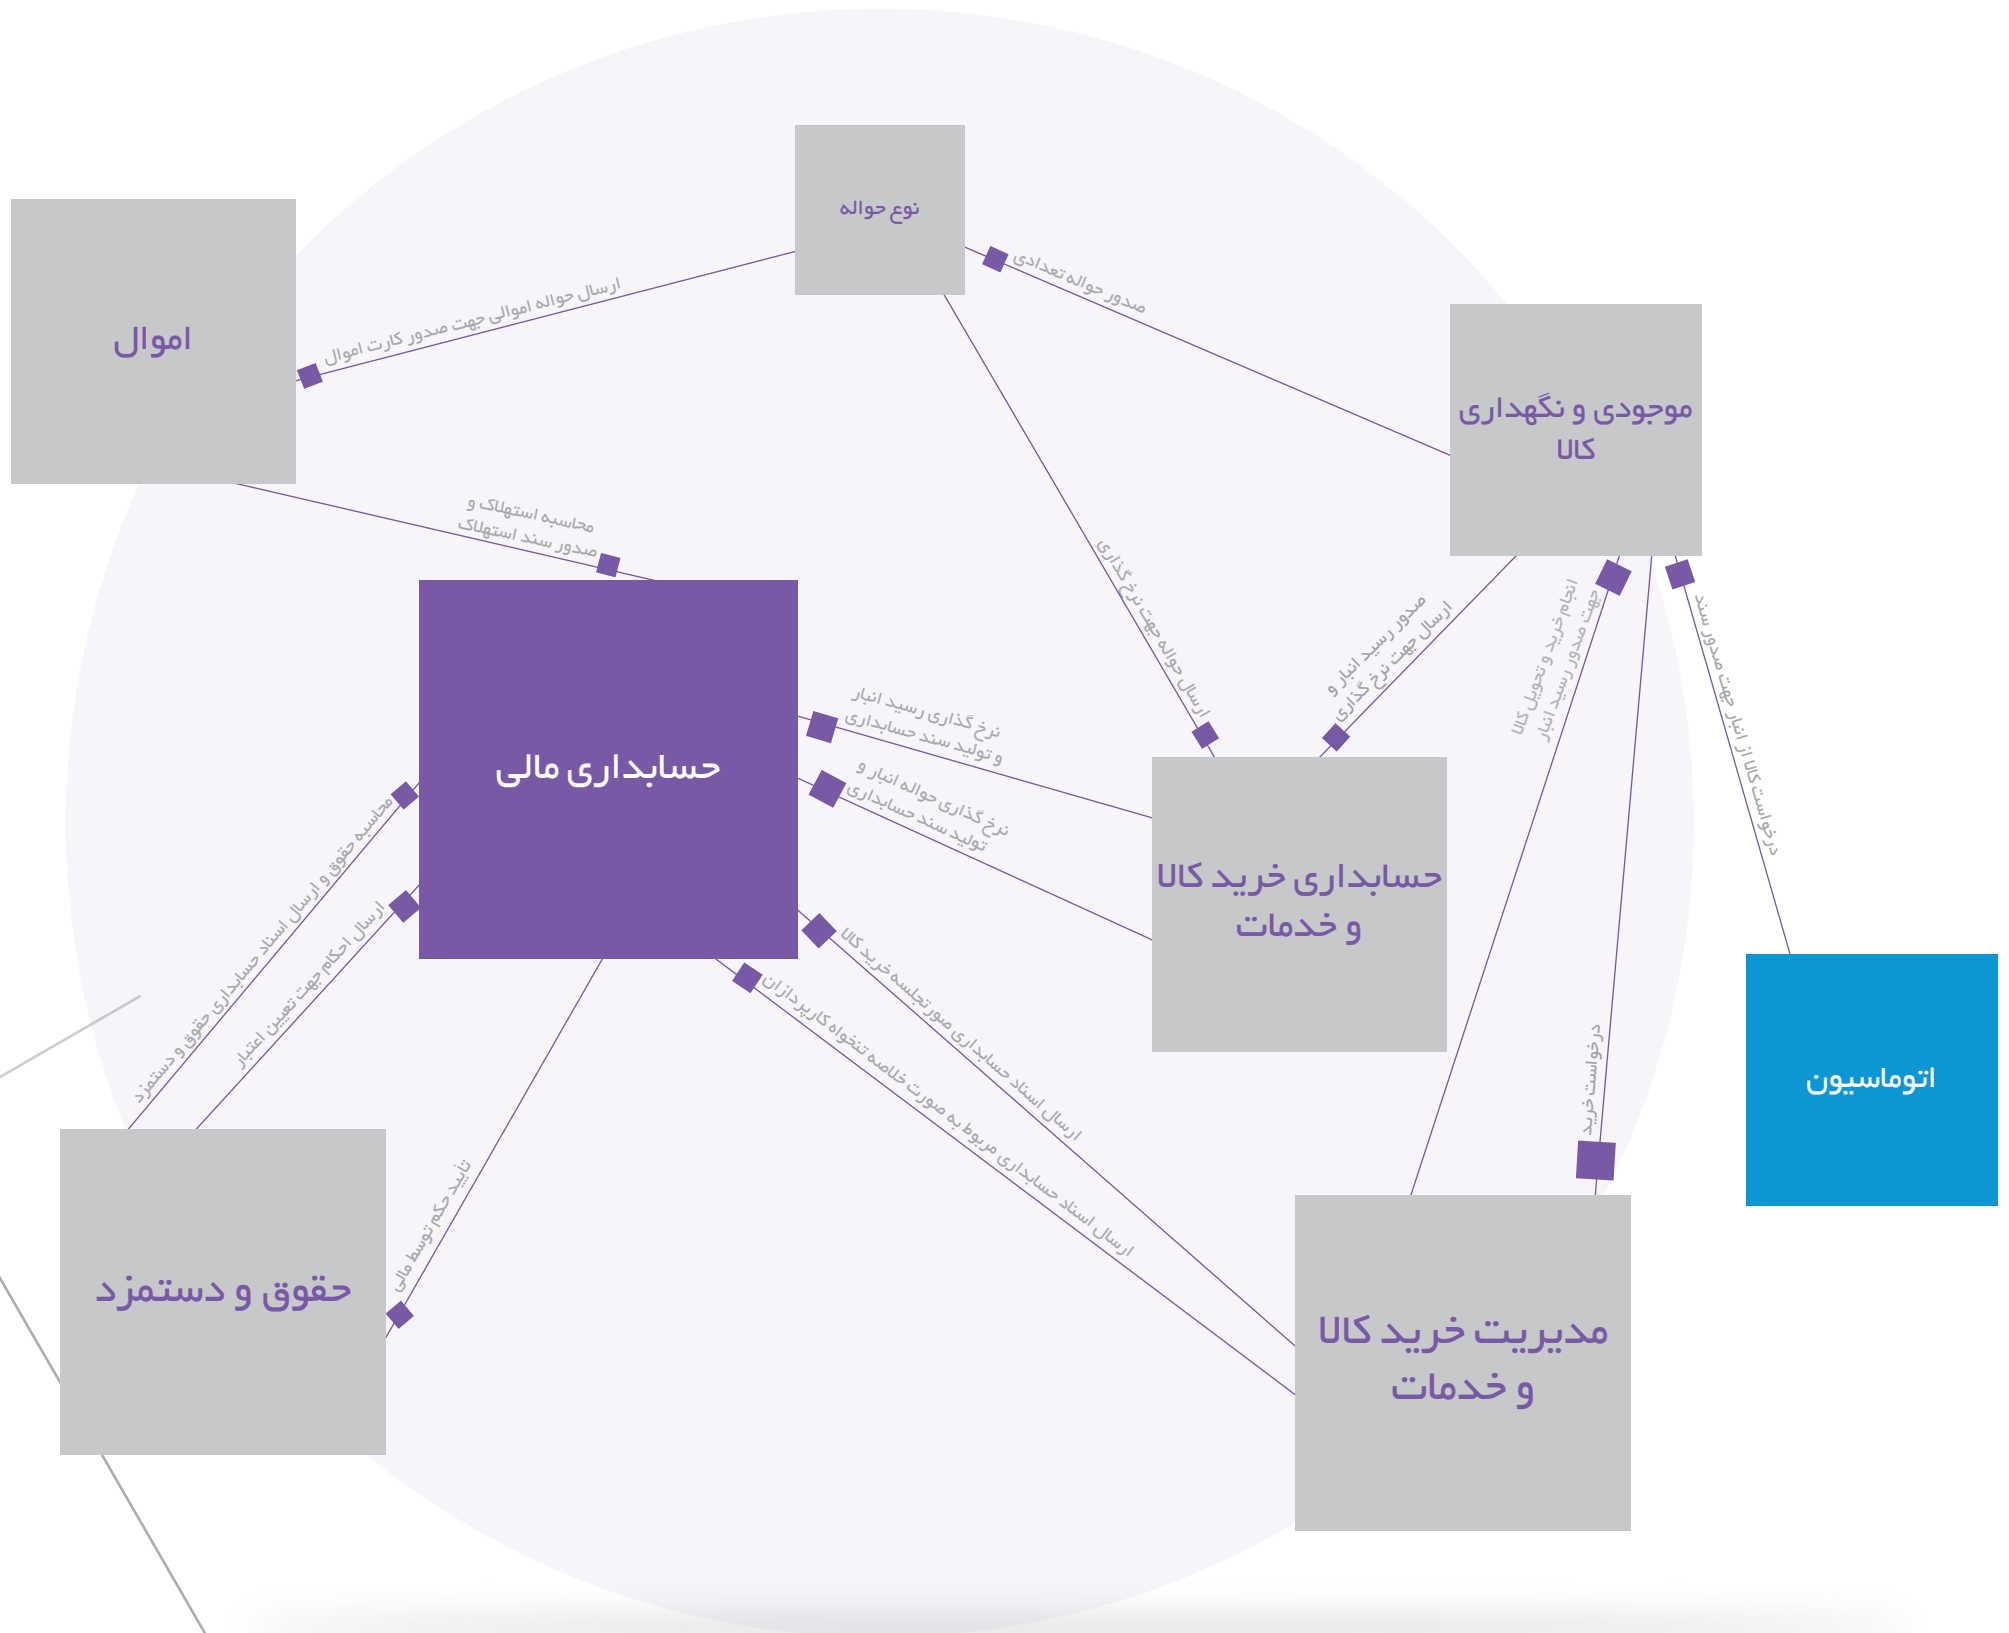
نوع حواله

اموال

ارسال حواله اموالی جهت صدور کارت اموال

صدور حواله تعدادی

موجودی و نگهداری کالا

محاسبه استهلاک و صدور سند استهلاک

حسابداری مالی

ارسال حواله جهت نرخ گذاری

صدور رسید انبار و ارسال جهت نرخ گذاری

انجام خرید و تحویل کالا جهت صدور رسید انبار

درخواست کالا از انبار جهت صدور سند

نرخ گذاری رسید انبار و تولید سند حسابداری

نرخ گذاری حواله انبار و تولید سند حسابداری

حسابداری خرید کالا و خدمات

محاسبه حقوق و ارسال اسناد حسابداری حقوق و دستمزد

ارسال احکام جهت تعیین اعتبار

ارسال اسناد حسابداری صورتجلسه خرید کالا

ارسال اسناد حسابداری مربوط به صورت خلاصه تنخواه کارپردازان

اتوماسیون

درخواست خرید

تایید حکم توسط مالی

حقوق و دستمزد

مدیریت خرید کالا و خدمات